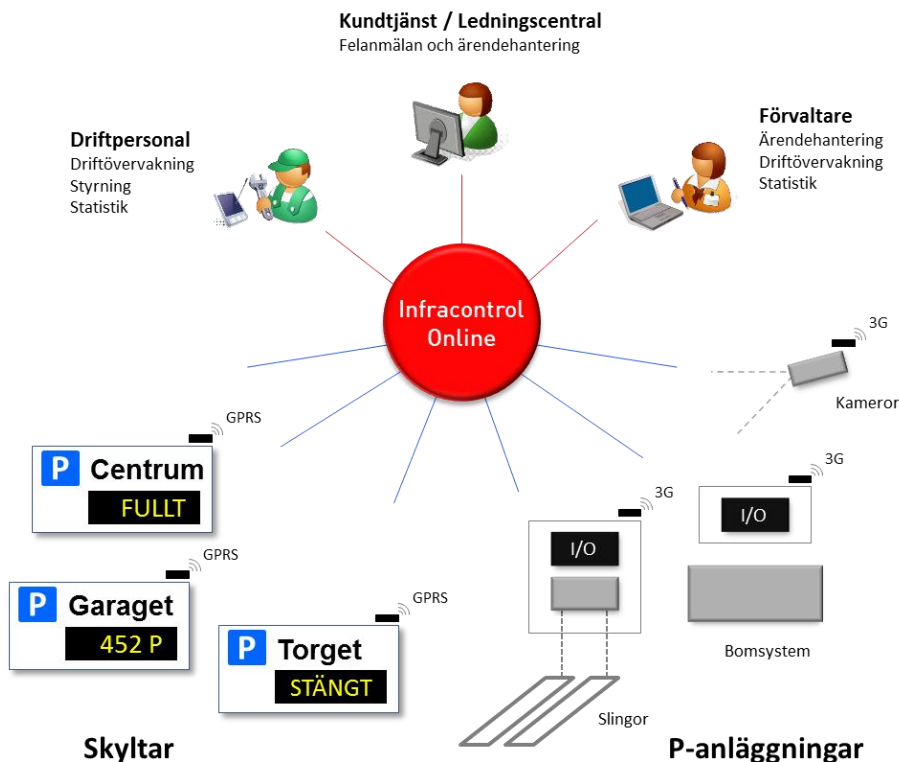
Kundtjänst / Ledningscentral
Felanmälan och ärendehantering

Driftpersonal
Driftövervakning
Styrning
Statistik

Förvaltare
Ärendehantering
Driftövervakning
Statistik

Infracontrol Online

3G
Kameror

GPRS
P Centrum
FULLT

3G
3G
I/O
I/O

GPRS
P Garaget
452 P

GPRS
P Torget
STÄNGT

Bomsystem

Slingor

Skyltar

P-anläggningar